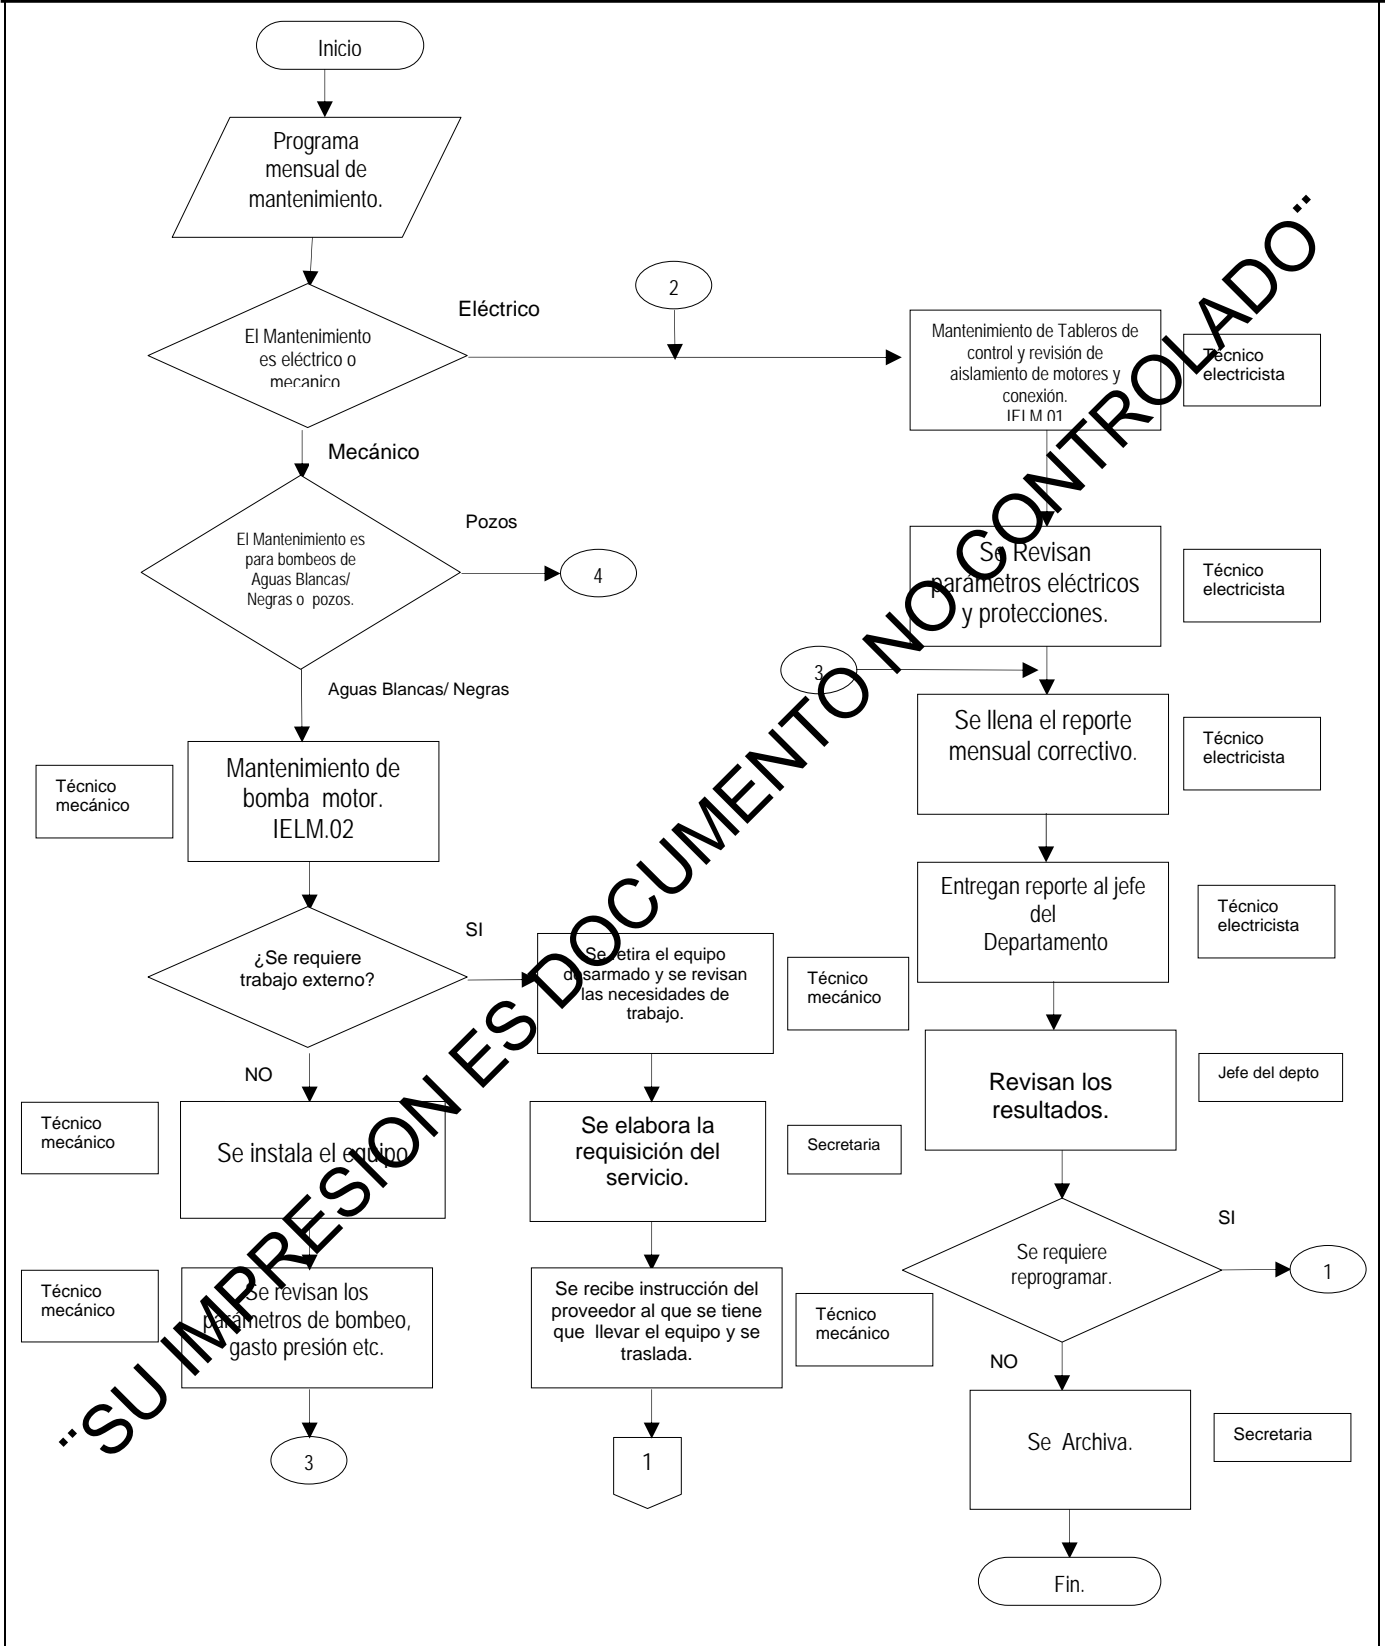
Inicio

Programa mensual de mantenimiento.

El Mantenimiento es eléctrico o mecanico

Eléctrico

2

Mantenimiento de Tableros de control y revisión de aislamiento de motores y conexión. IELM.01

Técnico electricista

Mecánico

El Mantenimiento es para bombeos de Aguas Blancas/ Negras o pozos.

Pozos

4

Se Revisan parámetros eléctricos y protecciones.

Técnico electricista

3

Aguas Blancas/ Negras

Se llena el reporte mensual correctivo.

Técnico electricista

Técnico mecánico

Mantenimiento de bomba motor. IELM.02

Entregan reporte al jefe del Departamento

Técnico electricista

SI

¿Se requiere trabajo externo?

Se retira el equipo desarmado y se revisan las necesidades de trabajo.

Técnico mecánico

NO

Revisan los resultados.

Jefe del depto

Técnico mecánico

Se instala el equipo

Se elabora la requisición del servicio.

Secretaria

SI

Se requiere reprogramar.

1

Técnico mecánico

Se revisan los parámetros de bombeo, gasto presión etc.

Se recibe instrucción del proveedor al que se tiene que llevar el equipo y se traslada.

Técnico mecánico

NO

Se Archiva.

Secretaria

3

1

Fin.

"SU IMPRESION ES DOCUMENTO NO CONTROLADO"